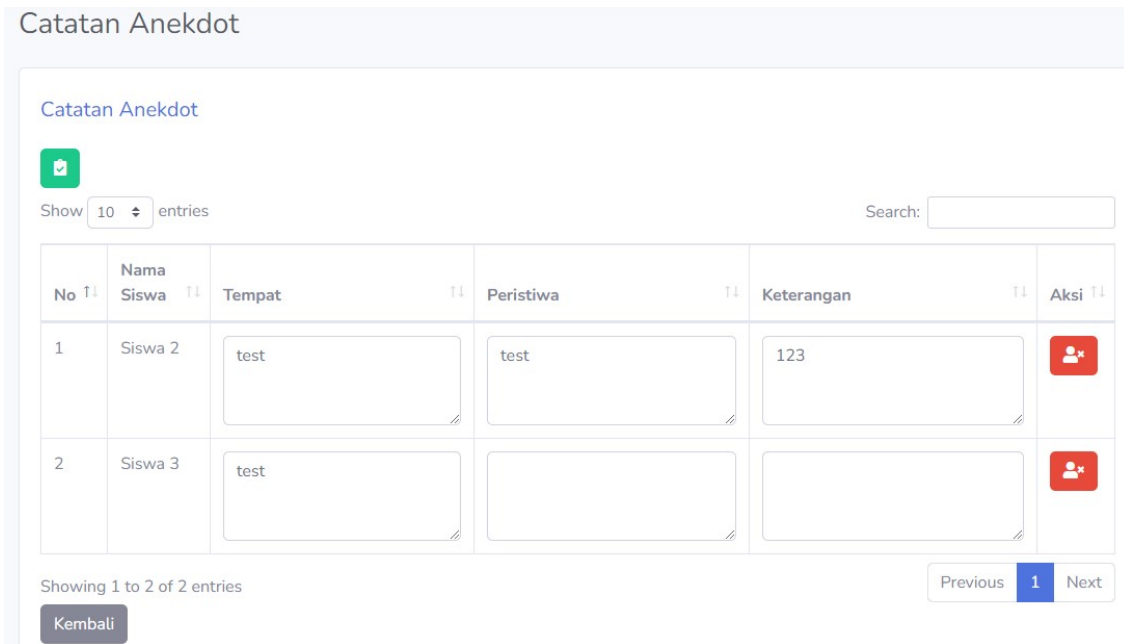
Catatan Anekdot

Catatan Anekdot

Show 10 entries

Search:

| No | Nama Siswa | Tempat | Peristiwa | Keterangan | Aksi |
|---|---|---|---|---|---|
| 1 | Siswa 2 | test | test | 123 | |
| 2 | Siswa 3 | test | | | |

Showing 1 to 2 of 2 entries

Previous 1 Next

Kembali